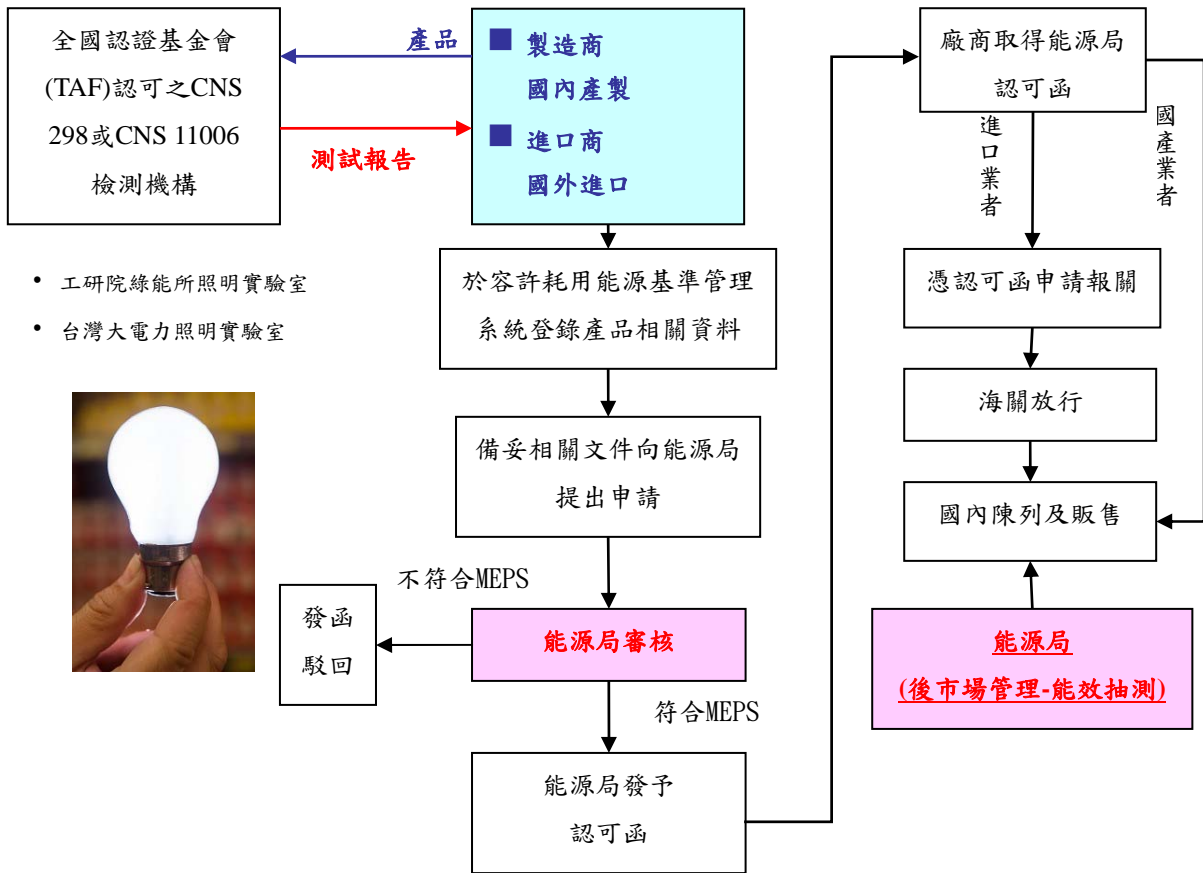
全國認證基金會 (TAF)認可之CNS 298或CNS 11006 檢測機構

產品

測試報告

■ 製造商
國內產製

■ 進口商
國外進口

• 工研院綠能所照明實驗室

• 台灣大電力照明實驗室

於容許耗用能源基準管理系統登錄產品相關資料

備妥相關文件向能源局提出申請

不符合MEPS

發函駁回

能源局審核

符合MEPS

能源局發予認可函

廠商取得能源局認可函

進口業者

國產業者

憑認可函申請報關

海關放行

國內陳列及販售

能源局
(後市場管理-能效抽測)